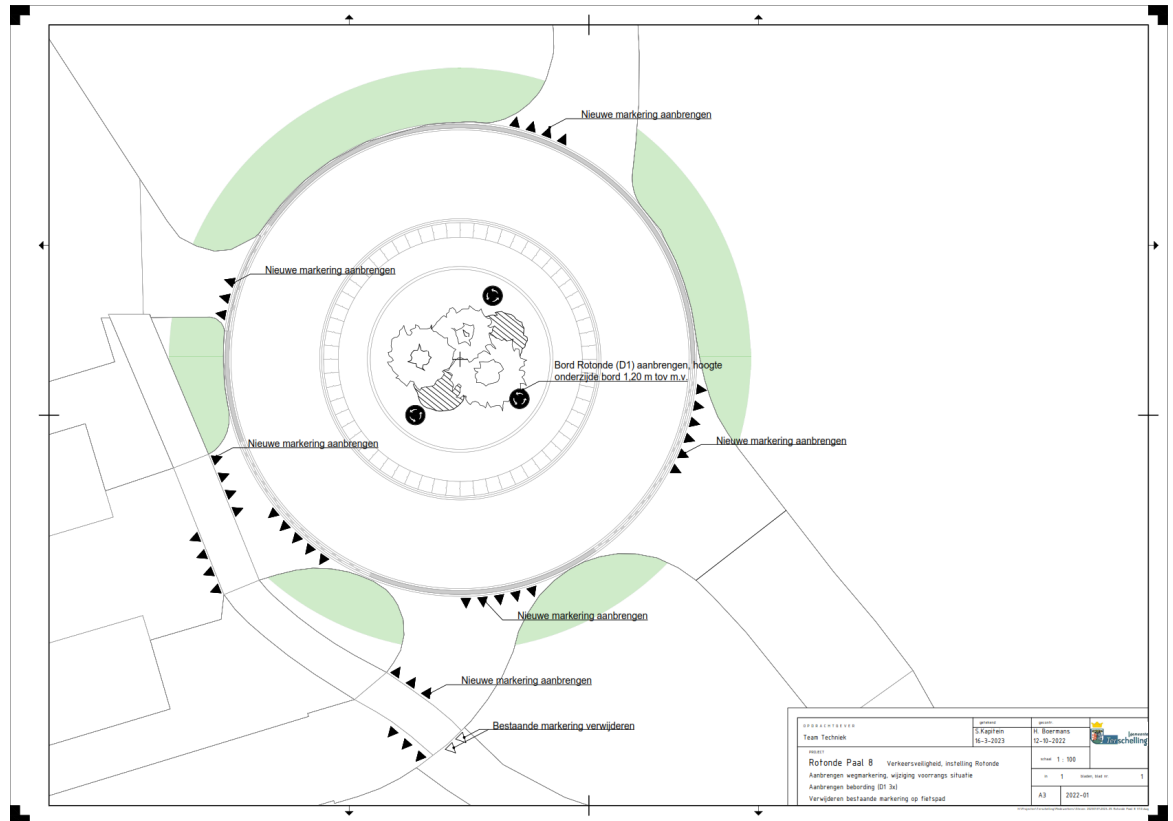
Nieuwe markering aanbrengen

Nieuwe markering aanbrengen

Bord Rotonde (D1) aanbrengen, hoogte onderzijde bord 1,20 m tov m.v.

Nieuwe markering aanbrengen

Nieuwe markering aanbrengen

Nieuwe markering aanbrengen

Nieuwe markering aanbrengen

Bestaande markering verwijderen

OPDRACHTGEVER
Team Techniek

getekend
S.Kapitein
16-3-2023

gezien
H. Boermans
12-10-2022

schaal 1 : 100

gemeente Terschelling

PROJECT
Rotonde Paal 8 Verkeersveiligheid, instelling Rotonde
Aanbrengen wegmarkering, wijziging voorrangs situatie
Aanbrengen bebording (D1 3x)
Verwijderen bestaande markering op fietspad

nr 1 bladen, blad nr 1

A3 2022-01

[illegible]